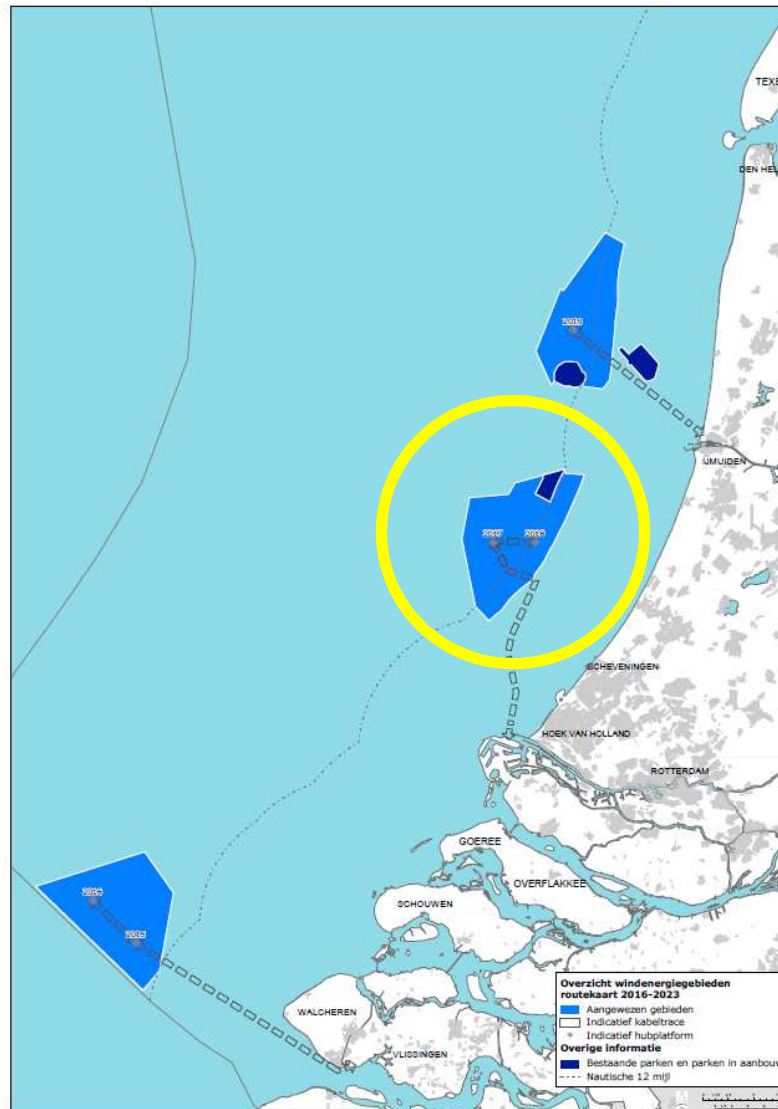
TEXE

DEN HE

2019

IJMUIDEN

2017

2018

SCHEVENINGEN

HOEK VAN HOLLAND

ROTTERDAM

GOEREE

OVERFLAKKEE

SCHOUWEN

2016

2015

WALCHEREN

VLISSINGEN

Overzicht windenergiegebieden routekaart 2016-2023

Aangewezen gebieden

Indicatief kabeltrace

Indicatief hubplatform

Overige informatie

Bestaande parken en parken in aanbouw

Nautische 12 mijl